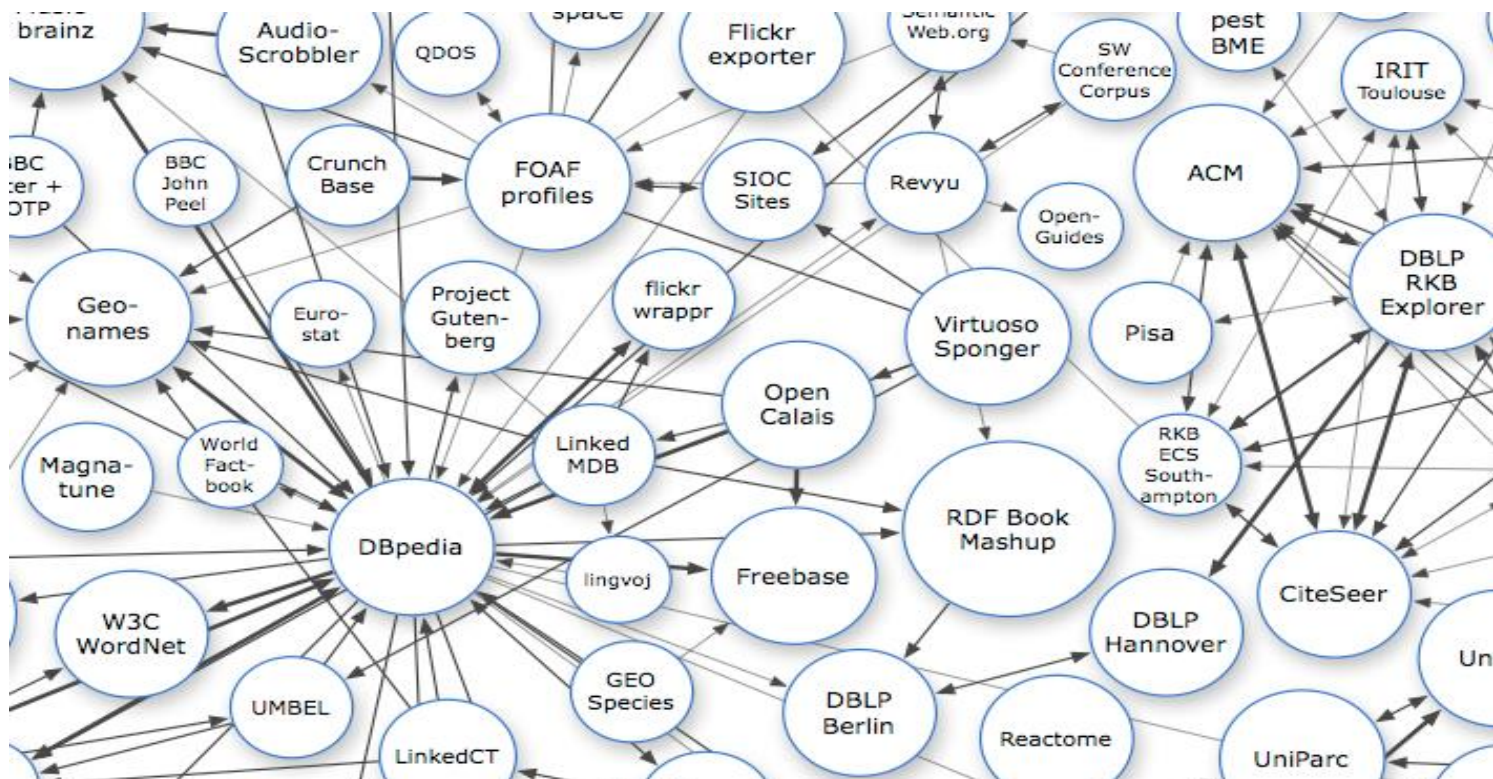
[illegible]
brainz

Audio-
Scrobbler

QDOS

space

Flickr
exporter

Semantic
Web.org

SW
Conference
Corpus

pest
BME

IRIT
Toulouse

BBC
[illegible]ter +
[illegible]OTP

BBC
John
Peel

Crunch
Base

FOAF
profiles

SIOC
Sites

Revyu

Open-
Guides

ACM

DBLP
RKB
Explorer

Geo-
names

Euro-
stat

Project
Guten-
berg

flickr
wrappr

Virtuoso
Sponger

Pisa

Open
Calais

Linked
MDB

RKB
ECS
South-
ampton

Magna-
tune

World
Fact-
book

DBpedia

RDF Book
Mashup

lingvoj

Freebase

CiteSeer

W3C
WordNet

DBLP
Hannover

Un

GEO
Species

UMBEL

DBLP
Berlin

Reactome

LinkedCT

UniParc